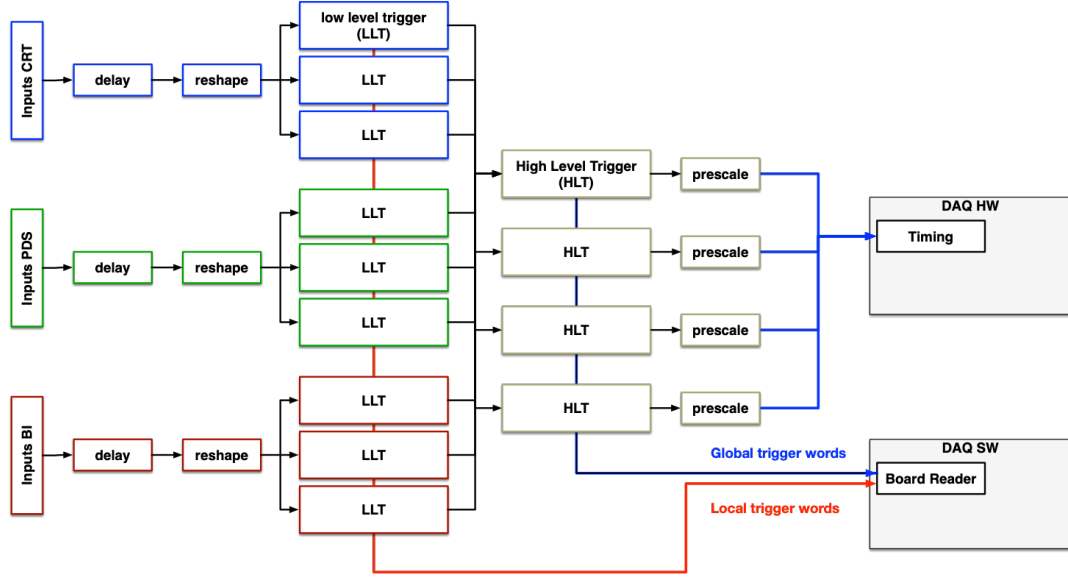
Inputs CRT

delay

reshape

low level trigger (LLT)

LLT

LLT

Inputs PDS

delay

reshape

LLT

LLT

LLT

Inputs BI

delay

reshape

LLT

LLT

LLT

High Level Trigger (HLT)

HLT

HLT

HLT

prescale

prescale

prescale

prescale

DAQ HW

Timing

Global trigger words

DAQ SW

Board Reader

Local trigger words